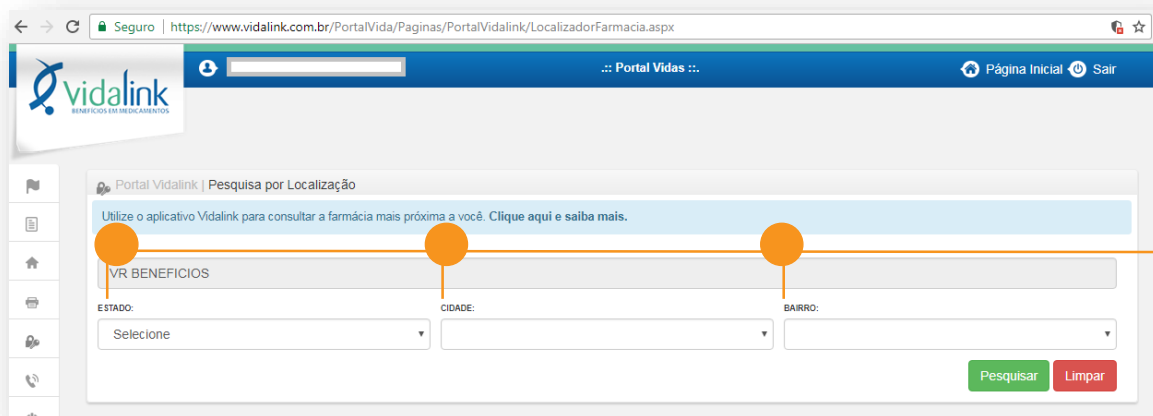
Seguro | https://www.vidalink.com.br/PortalVida/Paginas/PortalVidalink/LocalizadorFarmacia.aspx

vidalink
BENEFÍCIOS EM MEDICAMENTOS

.:: Portal Vidas ::.

Página Inicial Sair

Portal Vidalink | Pesquisa por Localização

Utilize o aplicativo Vidalink para consultar a farmácia mais próxima a você. Clique aqui e saiba mais.

VR BENEFICIOS

ESTADO:
Selecione

CIDADE:

BAIRRO:

Pesquisar Limpar